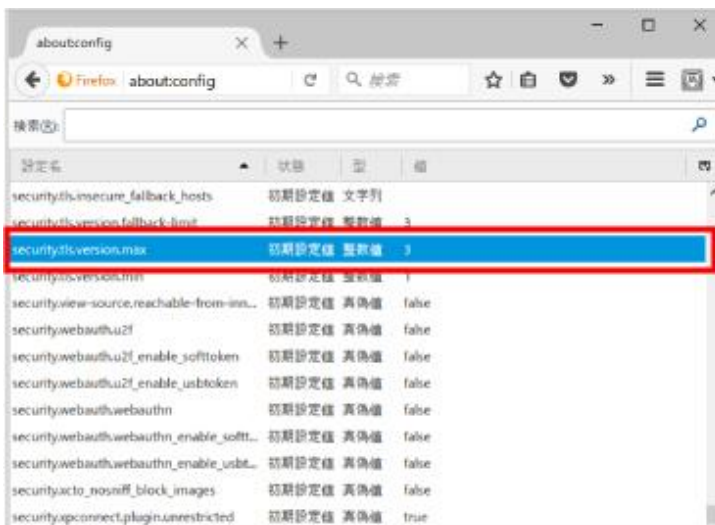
about:config × +

Firefox about:config C 検索

検索(S):

設定名 ▲ 状態 型 値

| 設定名 | 状態 | 型 | 値 |
|---|---|---|---|
| security.tls.insecure_fallback_hosts | 初期設定値 | 文字列 | |
| security.tls.version.fallback-limit | 初期設定値 | 整数値 | 3 |
| security.tls.version.max | 初期設定値 | 整数値 | 3 |
| security.tls.version.min | 初期設定値 | 整数値 | 1 |
| security.view-source.reachable-from-inn... | 初期設定値 | 真偽値 | false |
| security.webauth.u2f | 初期設定値 | 真偽値 | false |
| security.webauth.u2f_enable_softtoken | 初期設定値 | 真偽値 | false |
| security.webauth.u2f_enable_usbtoken | 初期設定値 | 真偽値 | false |
| security.webauth.webauthn | 初期設定値 | 真偽値 | false |
| security.webauth.webauthn_enable_softt... | 初期設定値 | 真偽値 | false |
| security.webauth.webauthn_enable_usbt... | 初期設定値 | 真偽値 | false |
| security.xcto_nosniff_block_images | 初期設定値 | 真偽値 | false |
| security.xpconnect.plugin.unrestricted | 初期設定値 | 真偽値 | true |